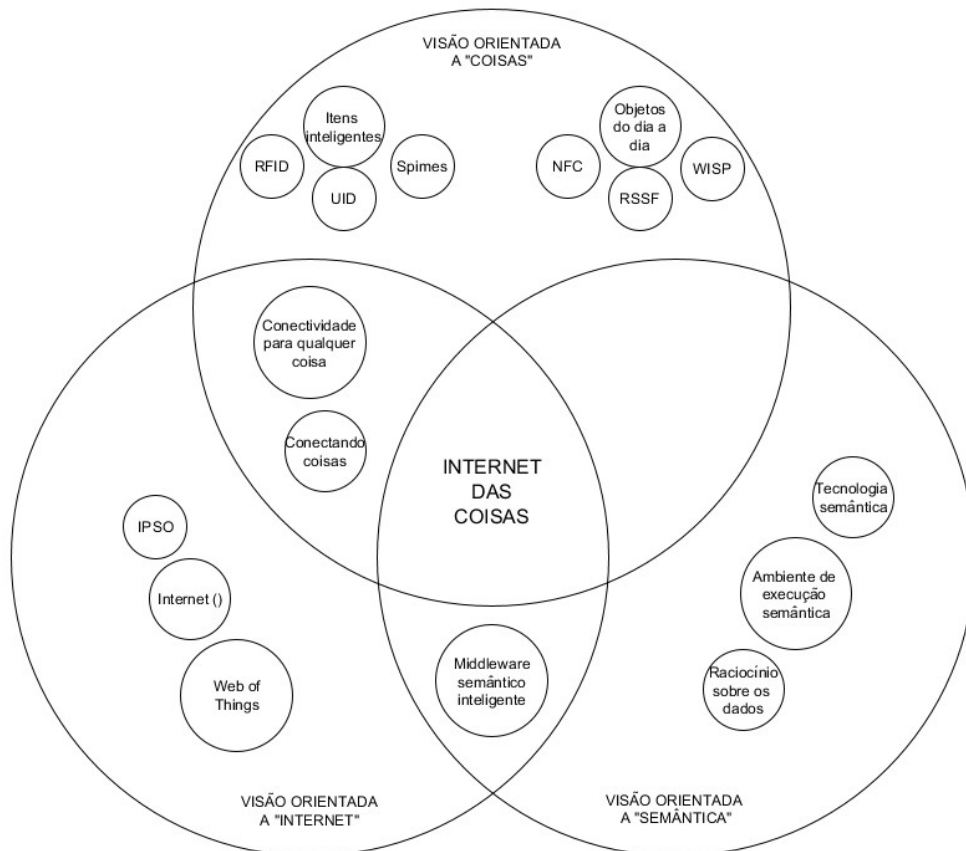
VISÃO ORIENTADA A "COISAS"

Itens inteligentes

RFID

UID

Spimes

NFC

Objetos do dia a dia

RSSF

WISP

Conectividade para qualquer coisa

Conectando coisas

INTERNET DAS COISAS

IPSO

Internet ()

Web of Things

Middleware semântico inteligente

Tecnologia semântica

Ambiente de execução semântica

Raciocínio sobre os dados

VISÃO ORIENTADA A "INTERNET"

VISÃO ORIENTADA A "SEMÂNTICA"